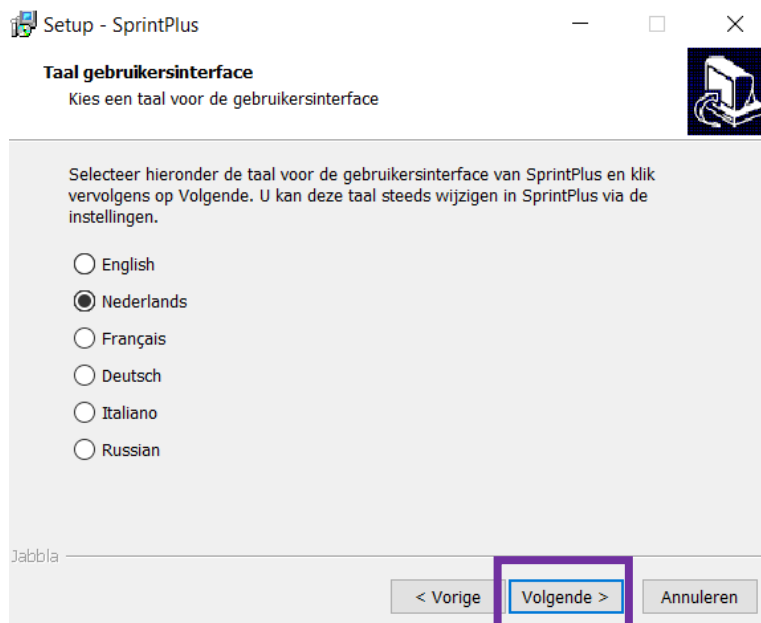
Setup - SprintPlus

Taal gebruikersinterface
Kies een taal voor de gebruikersinterface

Selecteer hieronder de taal voor de gebruikersinterface van SprintPlus en klik vervolgens op Volgende. U kan deze taal steeds wijzigen in SprintPlus via de instellingen.

English
Nederlands
Français
Deutsch
Italiano
Russian

Jabbla

< Vorige
Volgende >
Annuleren